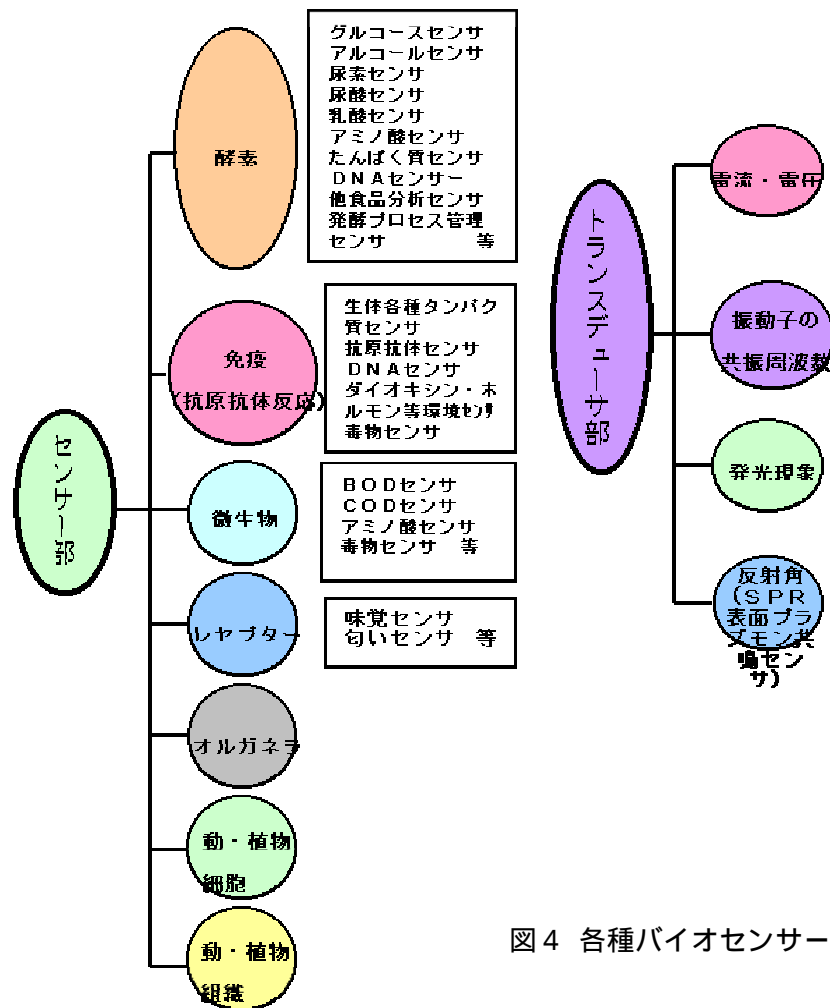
センサー部

酵素

グルコースセンサ
アルコールセンサ
尿素センサ
尿酸センサ
乳酸センサ
アミノ酸センサ
たんぱく質センサ
ＤＮＡセンサー
他食品分析センサ
発酵プロセス管理
センサ　　　等

免疫
（抗原抗体反応）

生体各種タンパク質センサ
抗原抗体センサ
ＤＮＡセンサ
ダイオキシン・ホルモン等環境センサ
毒物センサ

微生物

ＢＯＤセンサ
ＣＯＤセンサ
アミノ酸センサ
毒物センサ　等

レセプター

味覚センサ
匂いセンサ　等

オルガネラ

動・植物
細胞

動・植物
組織

トランスデューサ部

電流・電圧

振動子の
共振周波数

発光現象

反射角
（ＳＰＲ
表面プラズモン共鳴センサ）

図４　各種バイオセンサー